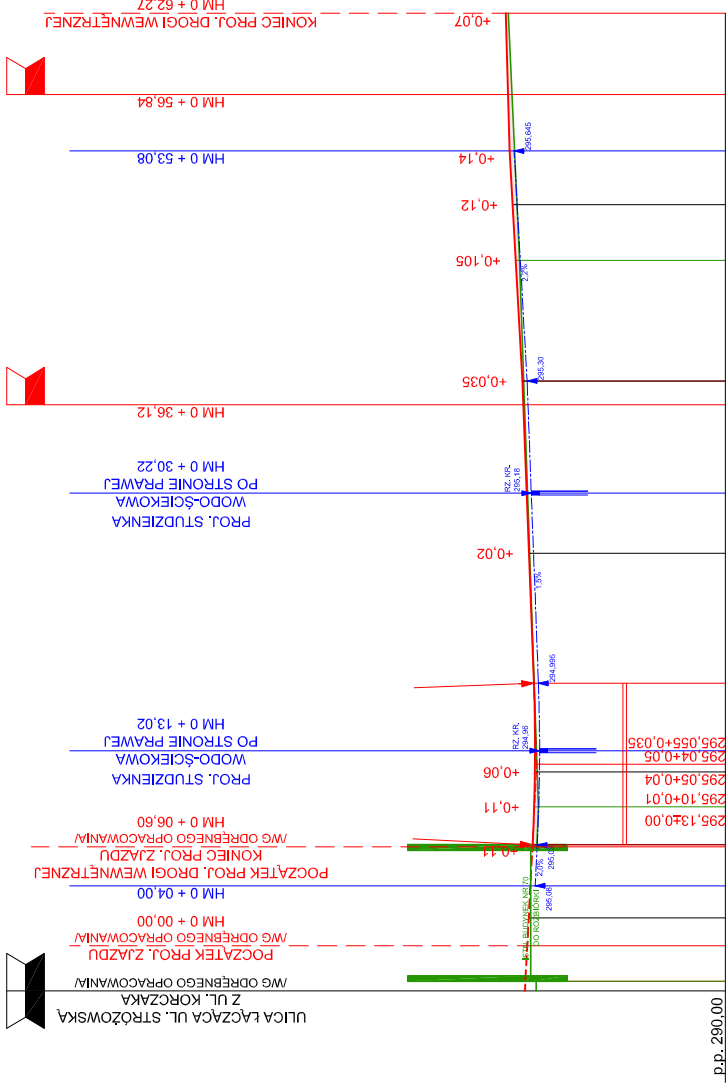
HM 0 + 62,27
KONIEC PROJ. DROGI WEWNĘTRZNEJ
+0,07
HM 0 + 56,84
295,645
HM 0 + 53,08
+0,14
+0,12
+0,105
2,2%
295,30
+0,035
HM 0 + 36,12
RZ. KR. 295,18
HM 0 + 30,22
PO STRONIE PRAWEJ
WODO-ŚCIEKOWA
PROJ. STUDZIENKA
+0,02
1,5%
294,995
RZ. KR. 294,98
HM 0 + 13,02
PO STRONIE PRAWEJ
WODO-ŚCIEKOWA
PROJ. STUDZIENKA
295,055+0,035
295,04+0,05
+0,06
295,05+0,04
+0,11
295,10+0,01
HM 0 + 06,60
295,13±0,00
/WG ODRĘBNEGO OPRACOWANIA/
KONIEC PROJ. ZJAZDU
+0,11
POCZĄTEK PROJ. DROGI WEWNĘTRZNEJ
2,0%
295,0
HM 0 + 04,00
295,08
DO ROZBIÓRKI
ISTN. BUDYNEK NR 70
HM 0 + 00,00
/WG ODRĘBNEGO OPRACOWANIA/
POCZĄTEK PROJ. ZJAZDU
/WG ODRĘBNEGO OPRACOWANIA/
Z UL. KORCZAKA
ULICA ŁĄCZĄCA UL. STRÓŻOWSKA
p.p. 290,00